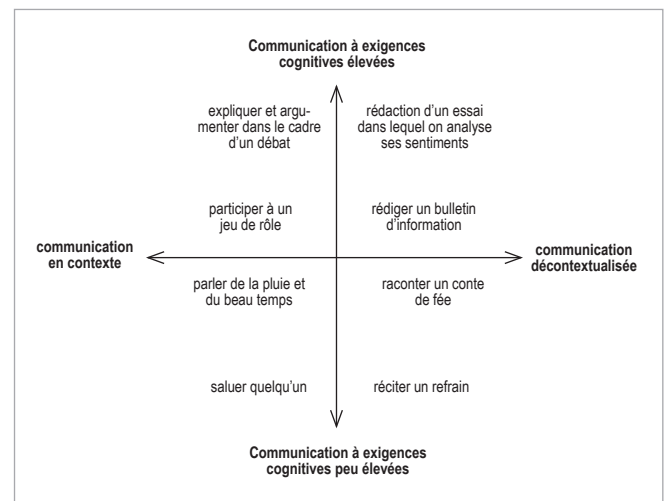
Communication à exigences cognitives élevées

expliquer et argumenter dans le cadre d'un débat

rédaction d'un essai dans lequel on analyse ses sentiments

participer à un jeu de rôle

rédiger un bulletin d'information

communication en contexte

communication décontextualisée

parler de la pluie et du beau temps

raconter un conte de fée

saluer quelqu'un

réciter un refrain

Communication à exigences cognitives peu élevées